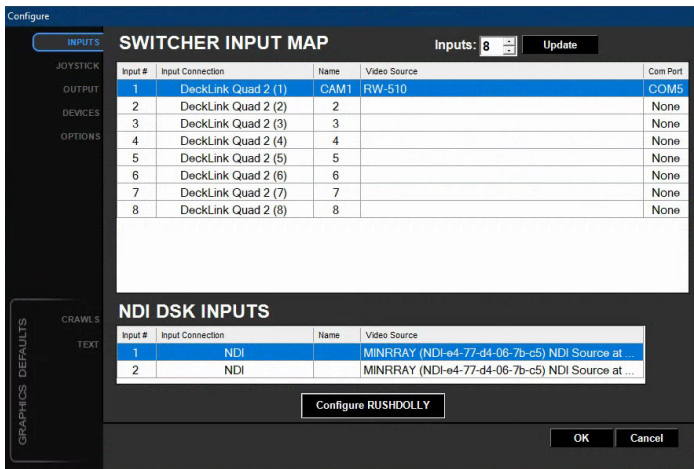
Configure

INPUTS
JOYSTICK
OUTPUT
DEVICES
OPTIONS

SWITCHER INPUT MAP

Inputs: 8 Update

| Input # | Input Connection | Name | Video Source | Com Port |
|---|---|---|---|---|
| 1 | DeckLink Quad 2 (1) | CAM1 | RW-510 | COM5 |
| 2 | DeckLink Quad 2 (2) | 2 | | None |
| 3 | DeckLink Quad 2 (3) | 3 | | None |
| 4 | DeckLink Quad 2 (4) | 4 | | None |
| 5 | DeckLink Quad 2 (5) | 5 | | None |
| 6 | DeckLink Quad 2 (6) | 6 | | None |
| 7 | DeckLink Quad 2 (7) | 7 | | None |
| 8 | DeckLink Quad 2 (8) | 8 | | None |

GRAPHICS DEFAULTS
CRAWLS
TEXT

NDI DSK INPUTS

| Input # | Input Connection | Name | Video Source |
|---|---|---|---|
| 1 | NDI | | MINRRAY (NDI-e4-77-d4-06-7b-c5) NDI Source at ... |
| 2 | NDI | | MINRRAY (NDI-e4-77-d4-06-7b-c5) NDI Source at ... |

Configure RUSHDOLLY

OK Cancel